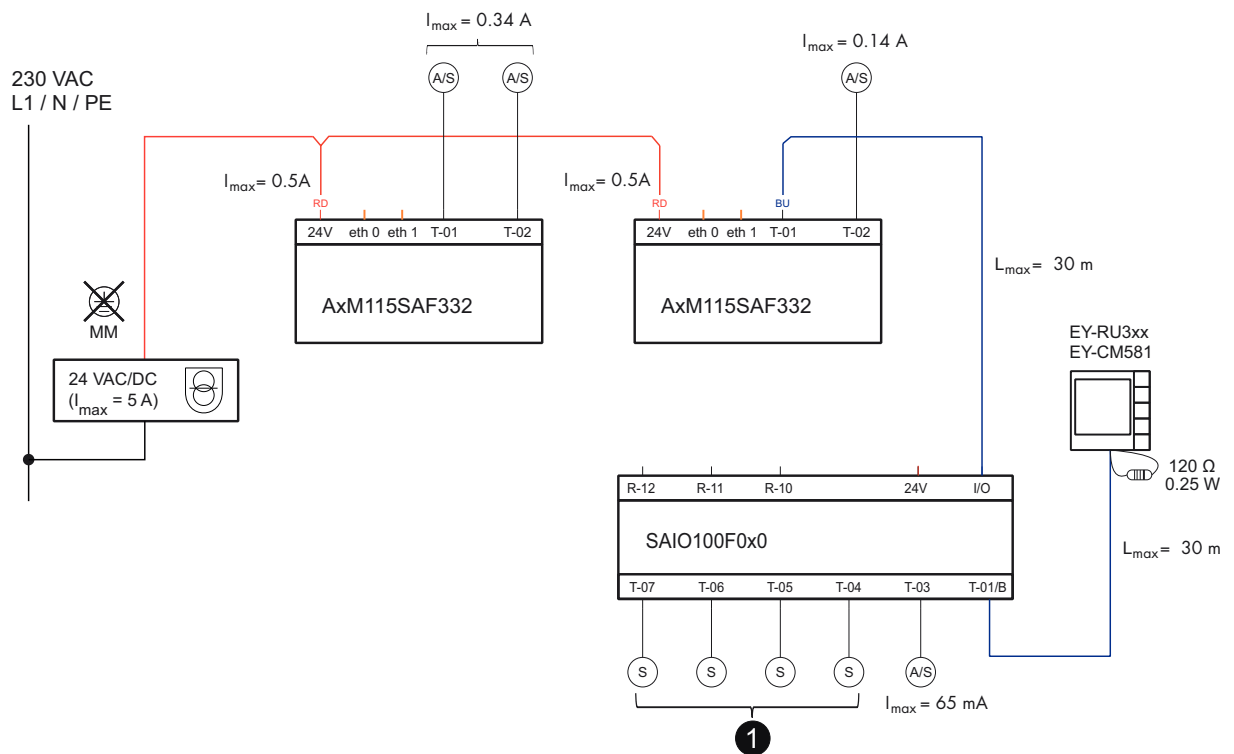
$I_{max}$ = 0.34 A

$I_{max}$ = 0.14 A

230 VAC
L1 / N / PE

A/S

A/S

A/S

$I_{max}$= 0.5A

RD

$I_{max}$= 0.5A

RD

BU

24V eth 0 eth 1 T-01 T-02

AxM115SAF332

24V eth 0 eth 1 T-01 T-02

AxM115SAF332

$L_{max}$= 30 m

MM

EY-RU3xx
EY-CM581

24 VAC/DC
($I_{max}$ = 5 A)

120 Ω
0.25 W

R-12 R-11 R-10 24V I/O

SAIO100F0x0

$L_{max}$= 30 m

T-07 T-06 T-05 T-04 T-03 T-01/B

S S S S A/S

$I_{max}$ = 65 mA

1